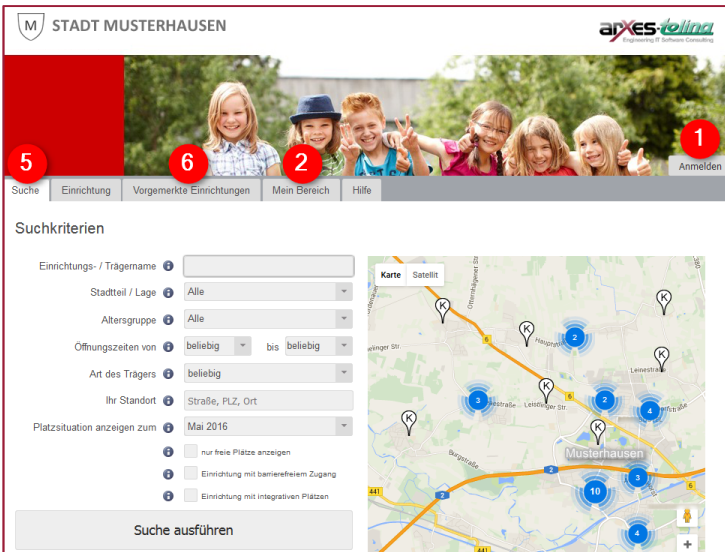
M STADT MUSTERHAUSEN

arxes-tolina
Engineering IT Software Consulting

1
Anmelden

5 6 2

Suche | Einrichtung | Vorgemerkte Einrichtungen | Mein Bereich | Hilfe

Suchkriterien

Einrichtungs- / Trägername
Stadtteil / Lage: Alle
Altersgruppe: Alle
Öffnungszeiten von: beliebig bis beliebig
Art des Trägers: beliebig
Ihr Standort: Straße, PLZ, Ort
Platzsituation anzeigen zum: Mai 2016
nur freie Plätze anzeigen
Einrichtung mit barrierefreiem Zugang
Einrichtung mit integrativen Plätzen

Suche ausführen

Karte | Satellit

K K K K K K K
2 2 3 2 4 3 10 4

Musterhausen
6 6 2 2 441 441
Leinestraße
+